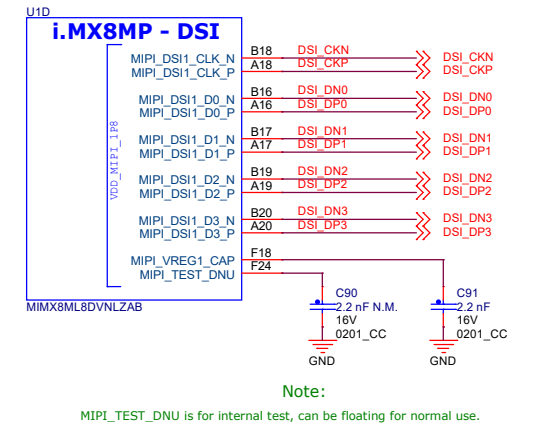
U1D

i.MX8MP - DSI

VDD_MIPI_1P8

MIPI_DSI1_CLK_N B18 DSI_CKN DSI_CKN
MIPI_DSI1_CLK_P A18 DSI_CKP DSI_CKP

MIPI_DSI1_D0_N B16 DSI_DN0 DSI_DN0
MIPI_DSI1_D0_P A16 DSI_DP0 DSI_DP0

MIPI_DSI1_D1_N B17 DSI_DN1 DSI_DN1
MIPI_DSI1_D1_P A17 DSI_DP1 DSI_DP1

MIPI_DSI1_D2_N B19 DSI_DN2 DSI_DN2
MIPI_DSI1_D2_P A19 DSI_DP2 DSI_DP2

MIPI_DSI1_D3_N B20 DSI_DN3 DSI_DN3
MIPI_DSI1_D3_P A20 DSI_DP3 DSI_DP3

MIPI_VREG1_CAP F18
MIPI_TEST_DNU F24

MIMX8ML8DVNLZAB

C90
2.2 nF N.M.
16V
0201_CC

C91
2.2 nF
16V
0201_CC

GND GND

Note:

MIPI_TEST_DNU is for internal test, can be floating for normal use.